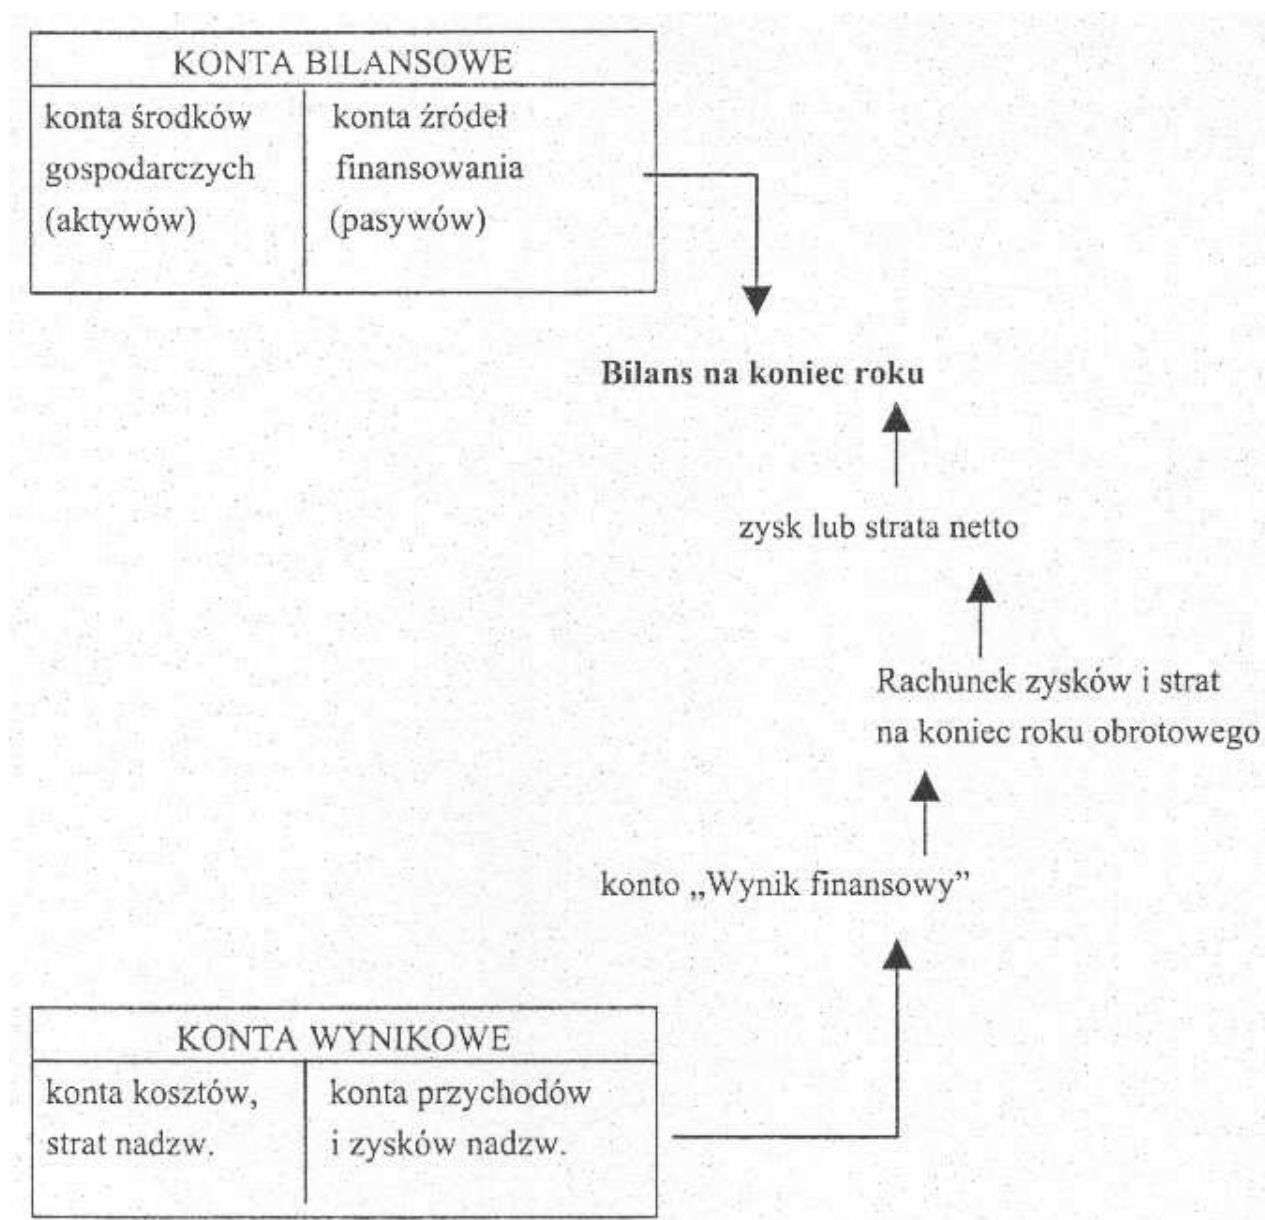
| KONTA BILANSOWE | |
|---|---|
| konta środków gospodarczych (aktywów) | konta źródeł finansowania (pasywów) |

**Bilans na koniec roku**

zysk lub strata netto

Rachunek zysków i strat na koniec roku obrotowego

konto „Wynik finansowy"

| KONTA WYNIKOWE | |
|---|---|
| konta kosztów, strat nadzw. | konta przychodów i zysków nadzw. |